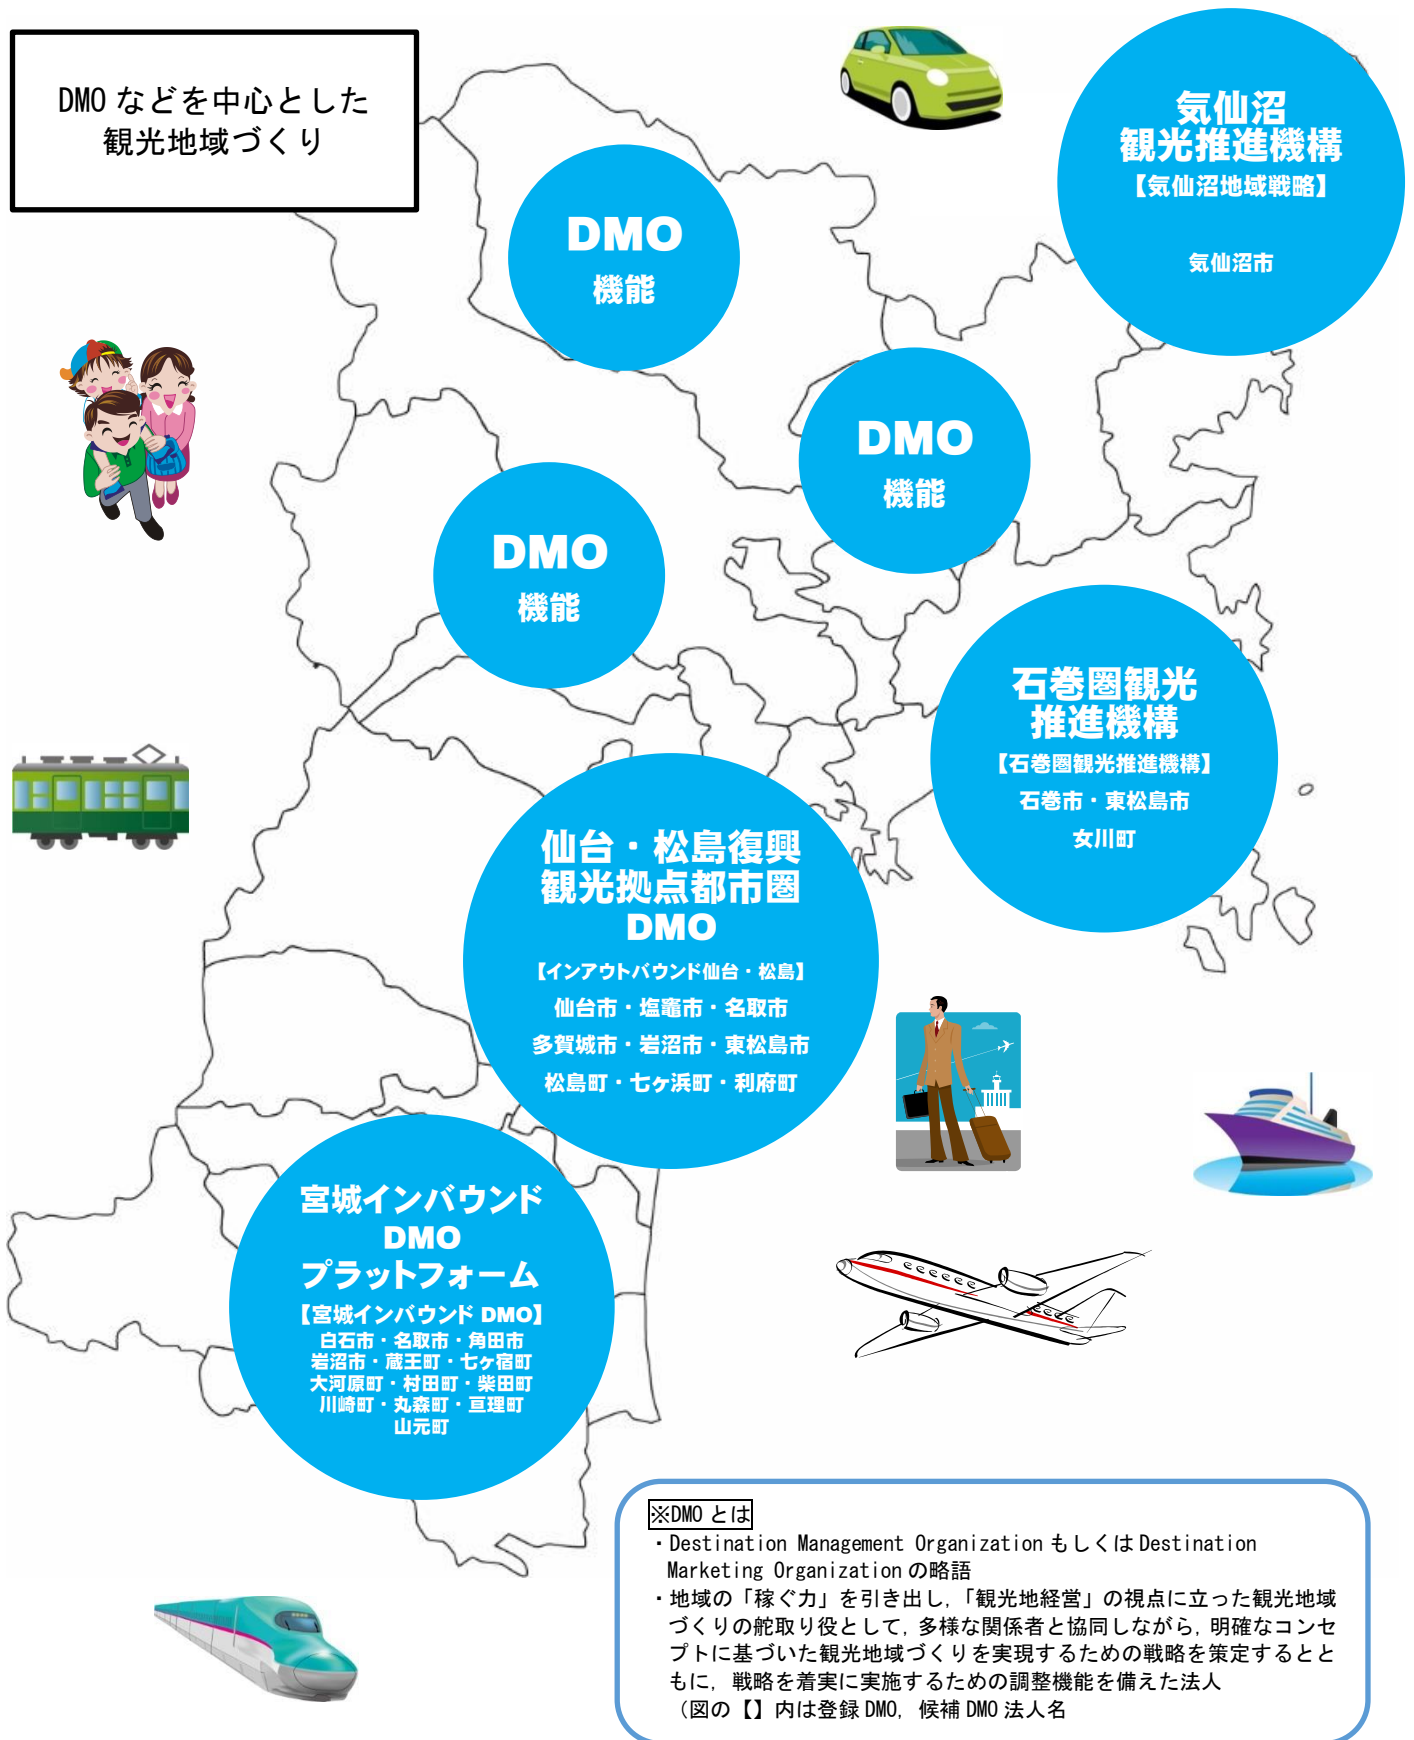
DMOなどを中心とした
観光地域づくり

DMO
機能

気仙沼
観光推進機構
【気仙沼地域戦略】
気仙沼市

DMO
機能

DMO
機能

石巻圏観光
推進機構
【石巻圏観光推進機構】
石巻市・東松島市
女川町

仙台・松島復興
観光拠点都市圏
DMO
【インアウトバウンド仙台・松島】
仙台市・塩竈市・名取市
多賀城市・岩沼市・東松島市
松島町・七ヶ浜町・利府町

宮城インバウンド
DMO
プラットフォーム
【宮城インバウンドDMO】
白石市・名取市・角田市
岩沼市・蔵王町・七ヶ宿町
大河原町・村田町・柴田町
川崎町・丸森町・亘理町
山元町

※DMOとは
・Destination Management Organization もしくは Destination Marketing Organization の略語
・地域の「稼ぐ力」を引き出し,「観光地経営」の視点に立った観光地域づくりの舵取り役として,多様な関係者と協同しながら,明確なコンセプトに基づいた観光地域づくりを実現するための戦略を策定するとともに,戦略を着実に実施するための調整機能を備えた法人
(図の【】内は登録DMO,候補DMO法人名